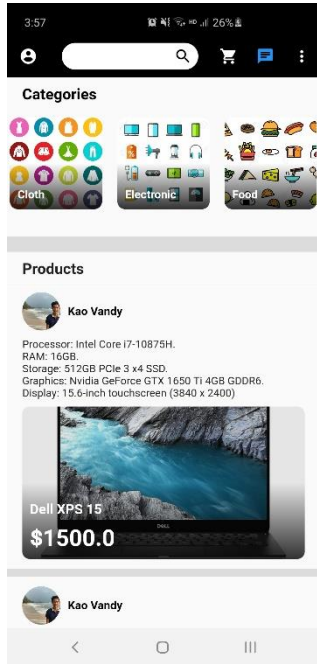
3:57 26%

Categories

Cloth

Electronic

Food

Products

Kao Vandy

Processor: Intel Core i7-10875H.
RAM: 16GB.
Storage: 512GB PCIe 3 x4 SSD.
Graphics: Nvidia GeForce GTX 1650 Ti 4GB GDDR6.
Display: 15.6-inch touchscreen (3840 x 2400)

DELL

Dell XPS 15

$1500.0

Kao Vandy